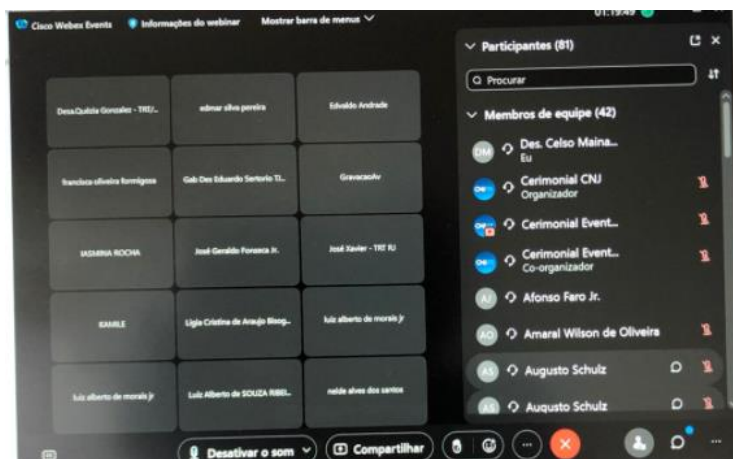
Cisco Webex Events Informações do webinar Mostrar barra de menus

01:19:49

Desa.Quibla Gonzalez - TRE/...
admar silva pereira
Edvaldo Andrade
francisca oliveira formigoso
Gab Des Eduardo Sertorio TJ...
GravacaoAv
IASMINA ROCHA
José Geraldo Fonseca Jr.
José Xavier - TRT RJ
KAMILE
Ligia Cristina de Araujo Bisog...
luiz alberto de morais jr
luiz alberto de morais jr
Luiz Alberto de SOUZA RIBEI...
neide alves dos santos

Participantes (81)

Procurar

Membros de equipe (42)

DM Des. Celso Maina... Eu
Cerimonial CNJ Organizador
Cerimonial Event...
Cerimonial Event... Co-organizador
AJ Afonso Faro Jr.
AO Amaral Wilson de Oliveira
AS Augusto Schulz
AS Augusto Schulz

Desativar o som
Compartilhar